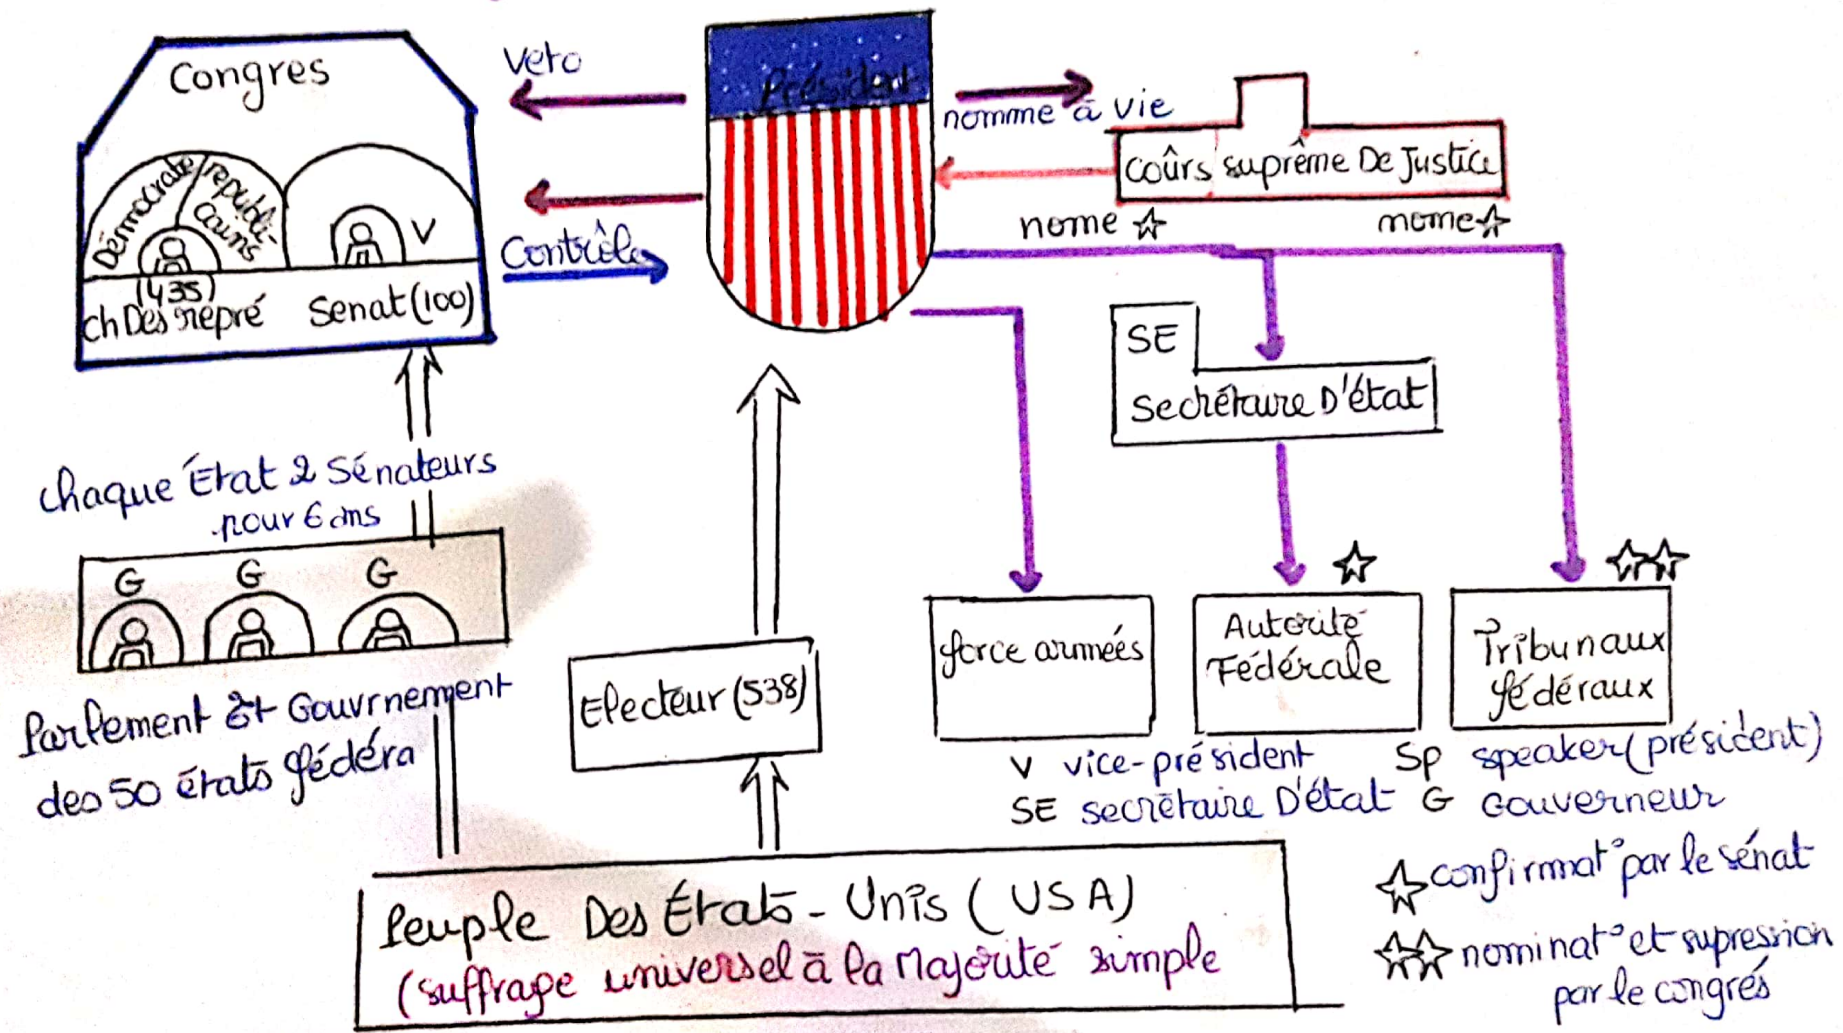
Congres

Démocrate

républicains

V

(435)
ch Des repré

Senat (100)

Veto

Contrôle

Président

nomme à vie

Coûrs suprême De Justice

nome ☆

mome ☆

SE
Secrétaire D'état

chaque État 2 Sénateurs pour 6 ans

G G G

Parlement Et Gouvernement des 50 états fédéra

Electeur (538)

force armées

Autorité Fédérale

☆

Tribunaux fédéraux

☆☆

V vice-président
SE secrétaire D'état

Sp speaker (président)
G Gouverneur

Peuple Des États-Unis (USA)
(suffrage universel à la Majorité simple

☆ confirmat° par le sénat

☆☆ nominat° et supression par le congrés